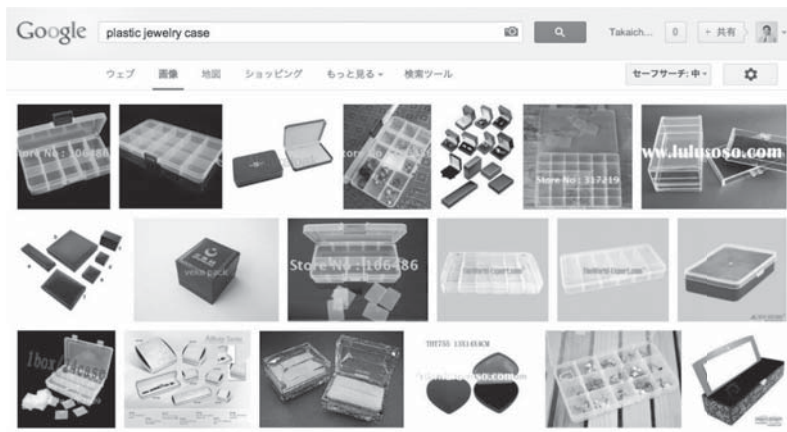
Google plastic jewelry case

Takaich... 0 + 共有

ウェブ 画像 地図 ショッピング もっと見る ▾ 検索ツール

セーフサーチ: 中 ▾

Store No: 106486

Store No: 317219

www.lulusoso.com

Store No: 106486

Ibox/4case

www.lulusoso.com